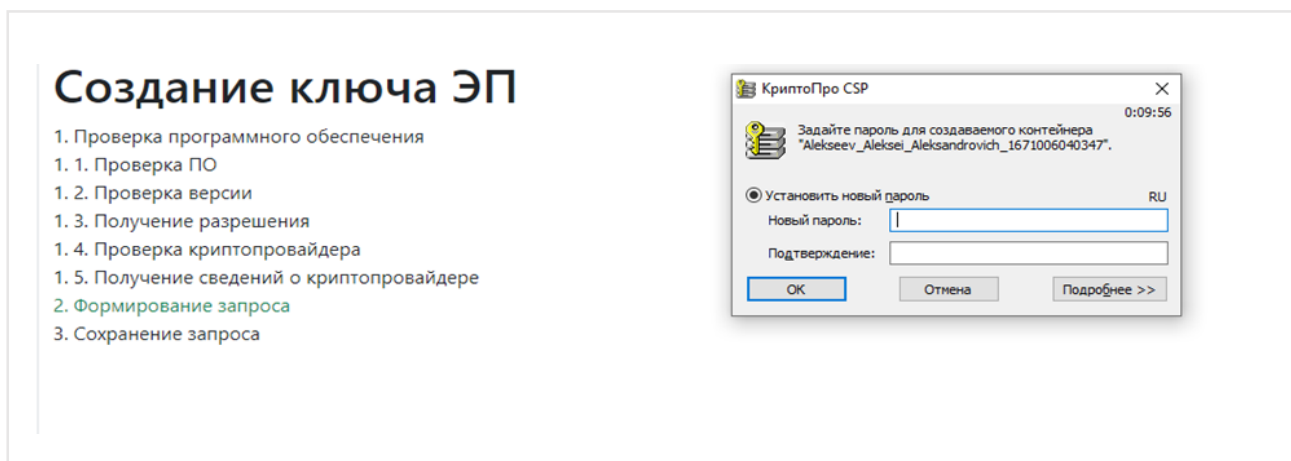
Создание ключа ЭП

1. Проверка программного обеспечения
1. 1. Проверка ПО
1. 2. Проверка версии
1. 3. Получение разрешения
1. 4. Проверка криптопровайдера
1. 5. Получение сведений о криптопровайдере
2. Формирование запроса
3. Сохранение запроса

КриптоПро CSP
0:09:56
Задайте пароль для создаваемого контейнера "Alekseev_Aleksei_Aleksandrovich_1671006040347".
Установить новый пароль
RU
Новый пароль:
Подтверждение:
OK
Отмена
Подробнее >>